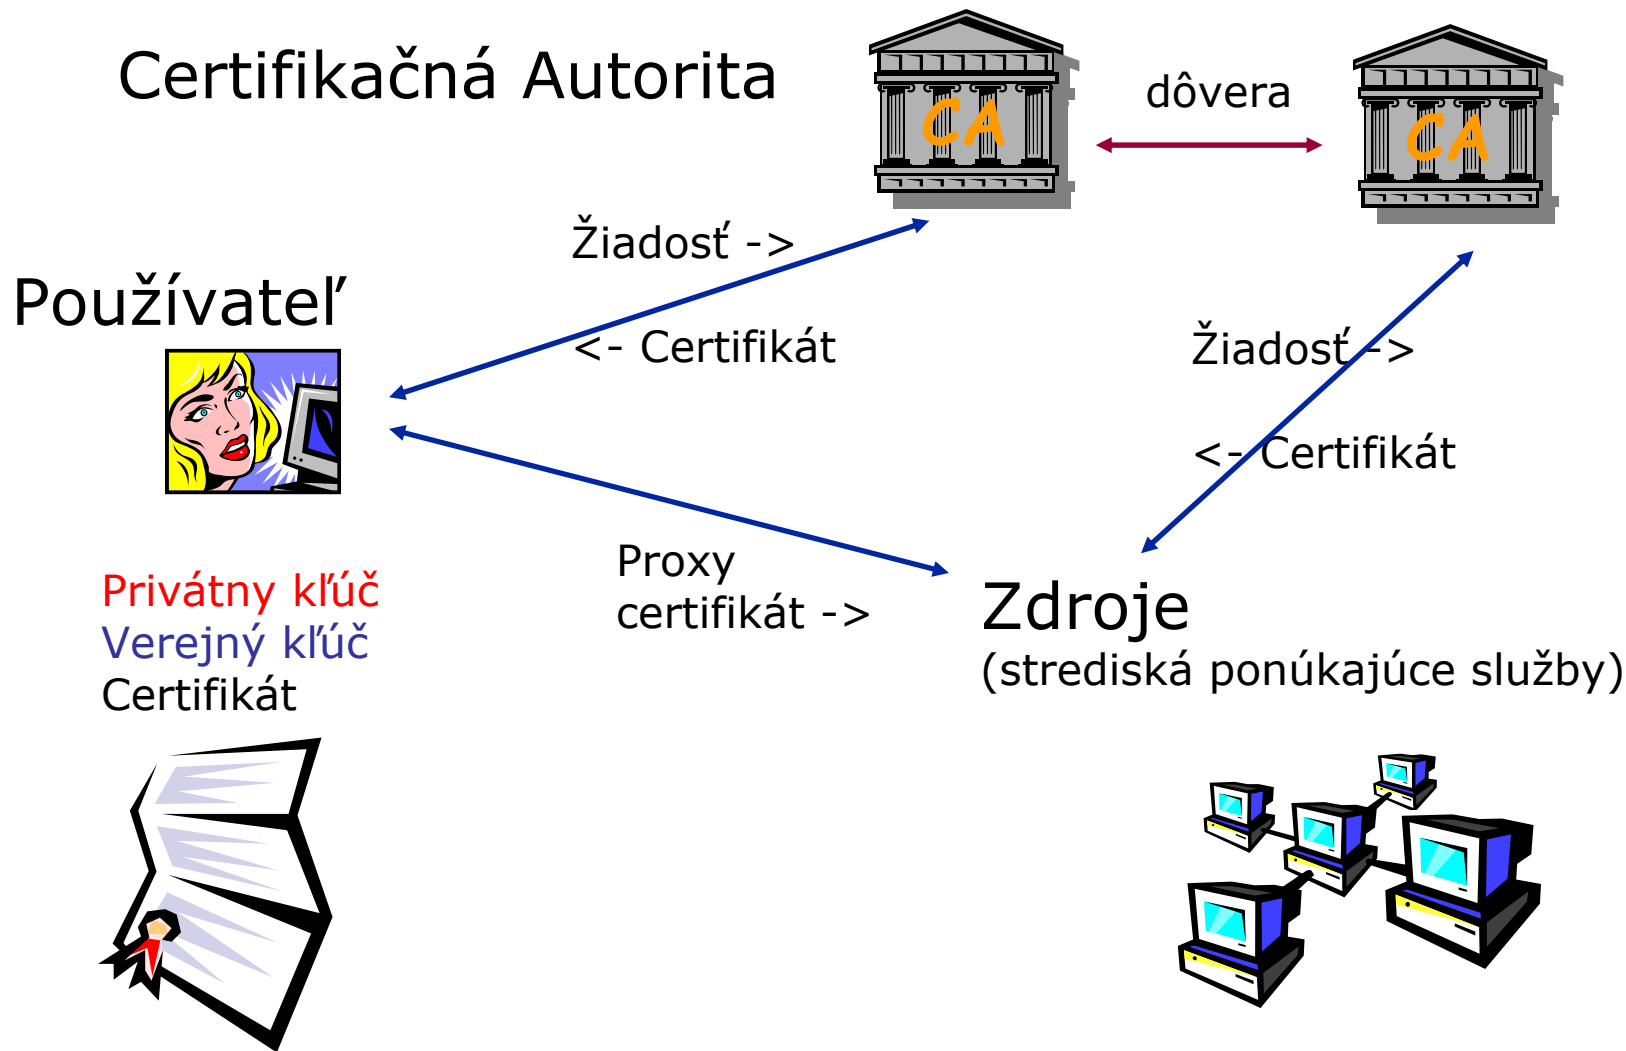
Certifikačná Autorita

CA

dôvera

CA

Žiadosť ->

<- Certifikát

Používateľ

Žiadosť ->

<- Certifikát

Proxy certifikát ->

Zdroje
(strediská ponúkajúce služby)

Privátny kľúč
Verejný kľúč
Certifikát